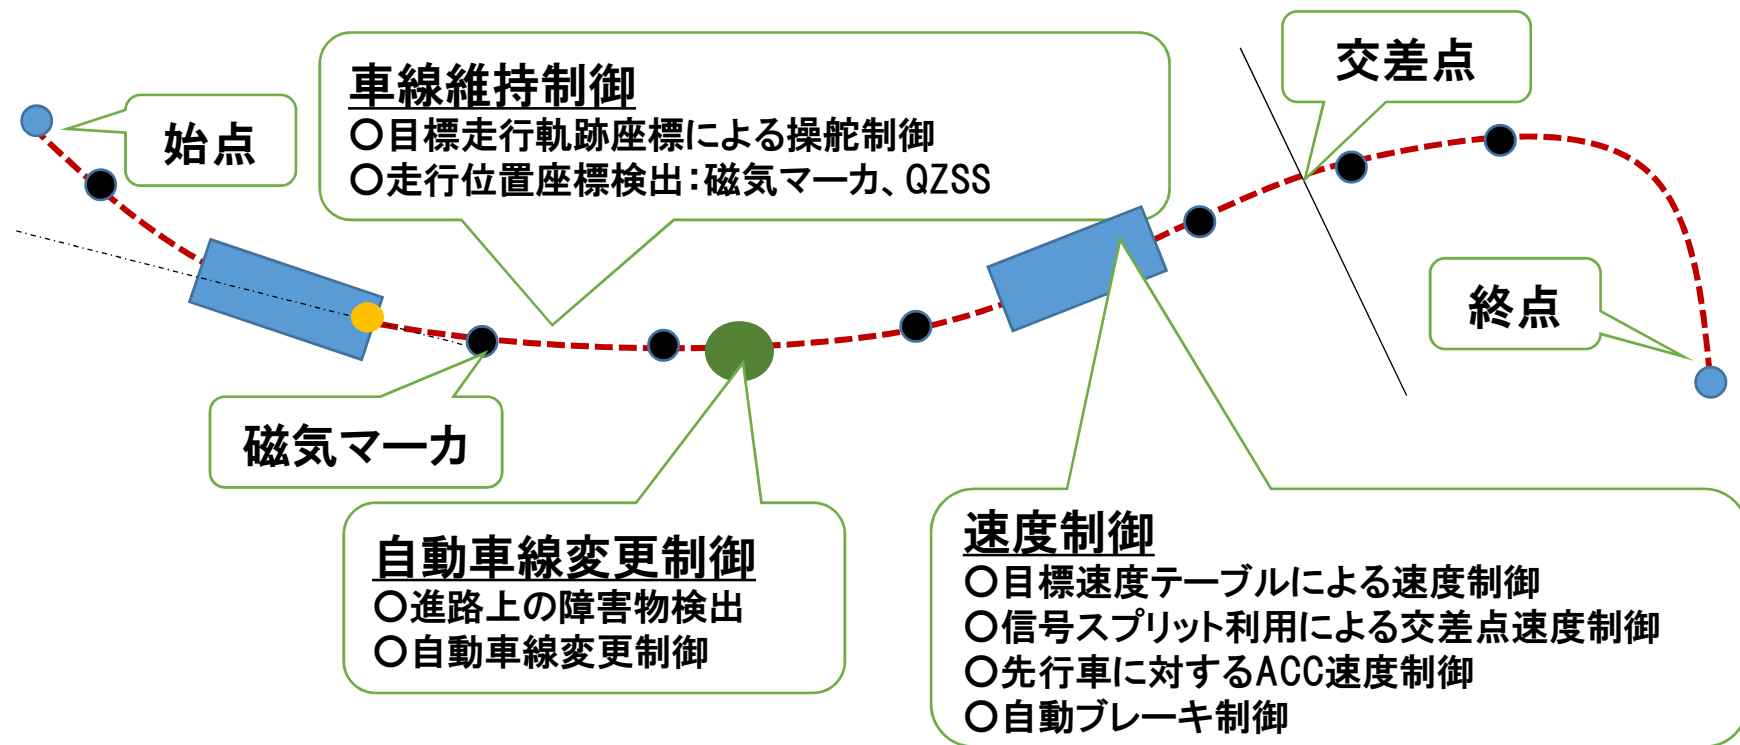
車線維持制御
○目標走行軌跡座標による操舵制御
○走行位置座標検出：磁気マーカ、QZSS

始点

交差点

終点

磁気マーカ

自動車線変更制御
○進路上の障害物検出
○自動車線変更制御

速度制御
○目標速度テーブルによる速度制御
○信号スプリット利用による交差点速度制御
○先行車に対するACC速度制御
○自動ブレーキ制御